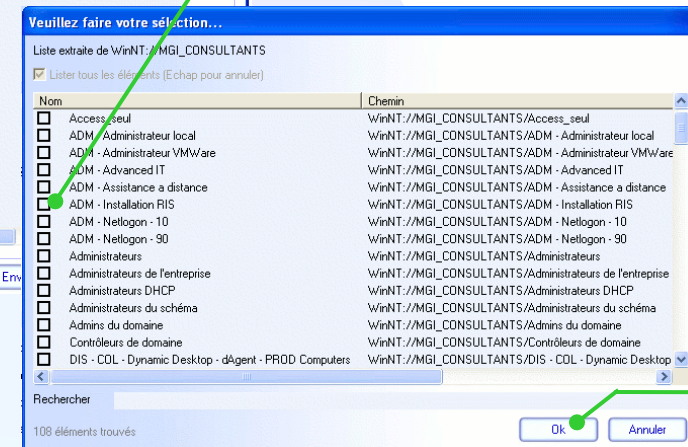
Veuillez faire votre sélection...

Liste extraite de WinNT://MGI_CONSULTANTS

Lister tous les éléments (Echap pour annuler)

| Nom | Chemin |
|---|---|
| Access_seul | WinNT://MGI_CONSULTANTS/Access_seul |
| ADM - Administrateur local | WinNT://MGI_CONSULTANTS/ADM - Administrateur local |
| ADM - Administrateur VMWare | WinNT://MGI_CONSULTANTS/ADM - Administrateur VMWare |
| ADM - Advanced IT | WinNT://MGI_CONSULTANTS/ADM - Advanced IT |
| ADM - Assistance a distance | WinNT://MGI_CONSULTANTS/ADM - Assistance a distance |
| ADM - Installation RIS | WinNT://MGI_CONSULTANTS/ADM - Installation RIS |
| ADM - Netlogon - 10 | WinNT://MGI_CONSULTANTS/ADM - Netlogon - 10 |
| ADM - Netlogon - 90 | WinNT://MGI_CONSULTANTS/ADM - Netlogon - 90 |
| Administrateurs | WinNT://MGI_CONSULTANTS/Administrateurs |
| Administrateurs de l'entreprise | WinNT://MGI_CONSULTANTS/Administrateurs de l'entreprise |
| Administrateurs DHCP | WinNT://MGI_CONSULTANTS/Administrateurs DHCP |
| Administrateurs du schéma | WinNT://MGI_CONSULTANTS/Administrateurs du schéma |
| Admins du domaine | WinNT://MGI_CONSULTANTS/Admins du domaine |
| Contrôleurs de domaine | WinNT://MGI_CONSULTANTS/Contrôleurs de domaine |
| DIS - COL - Dynamic Desktop - dAgent - PROD Computers | WinNT://MGI_CONSULTANTS/DIS - COL - Dynamic Desktop |

Env

Rechercher

108 éléments trouvés

Ok

Annuler